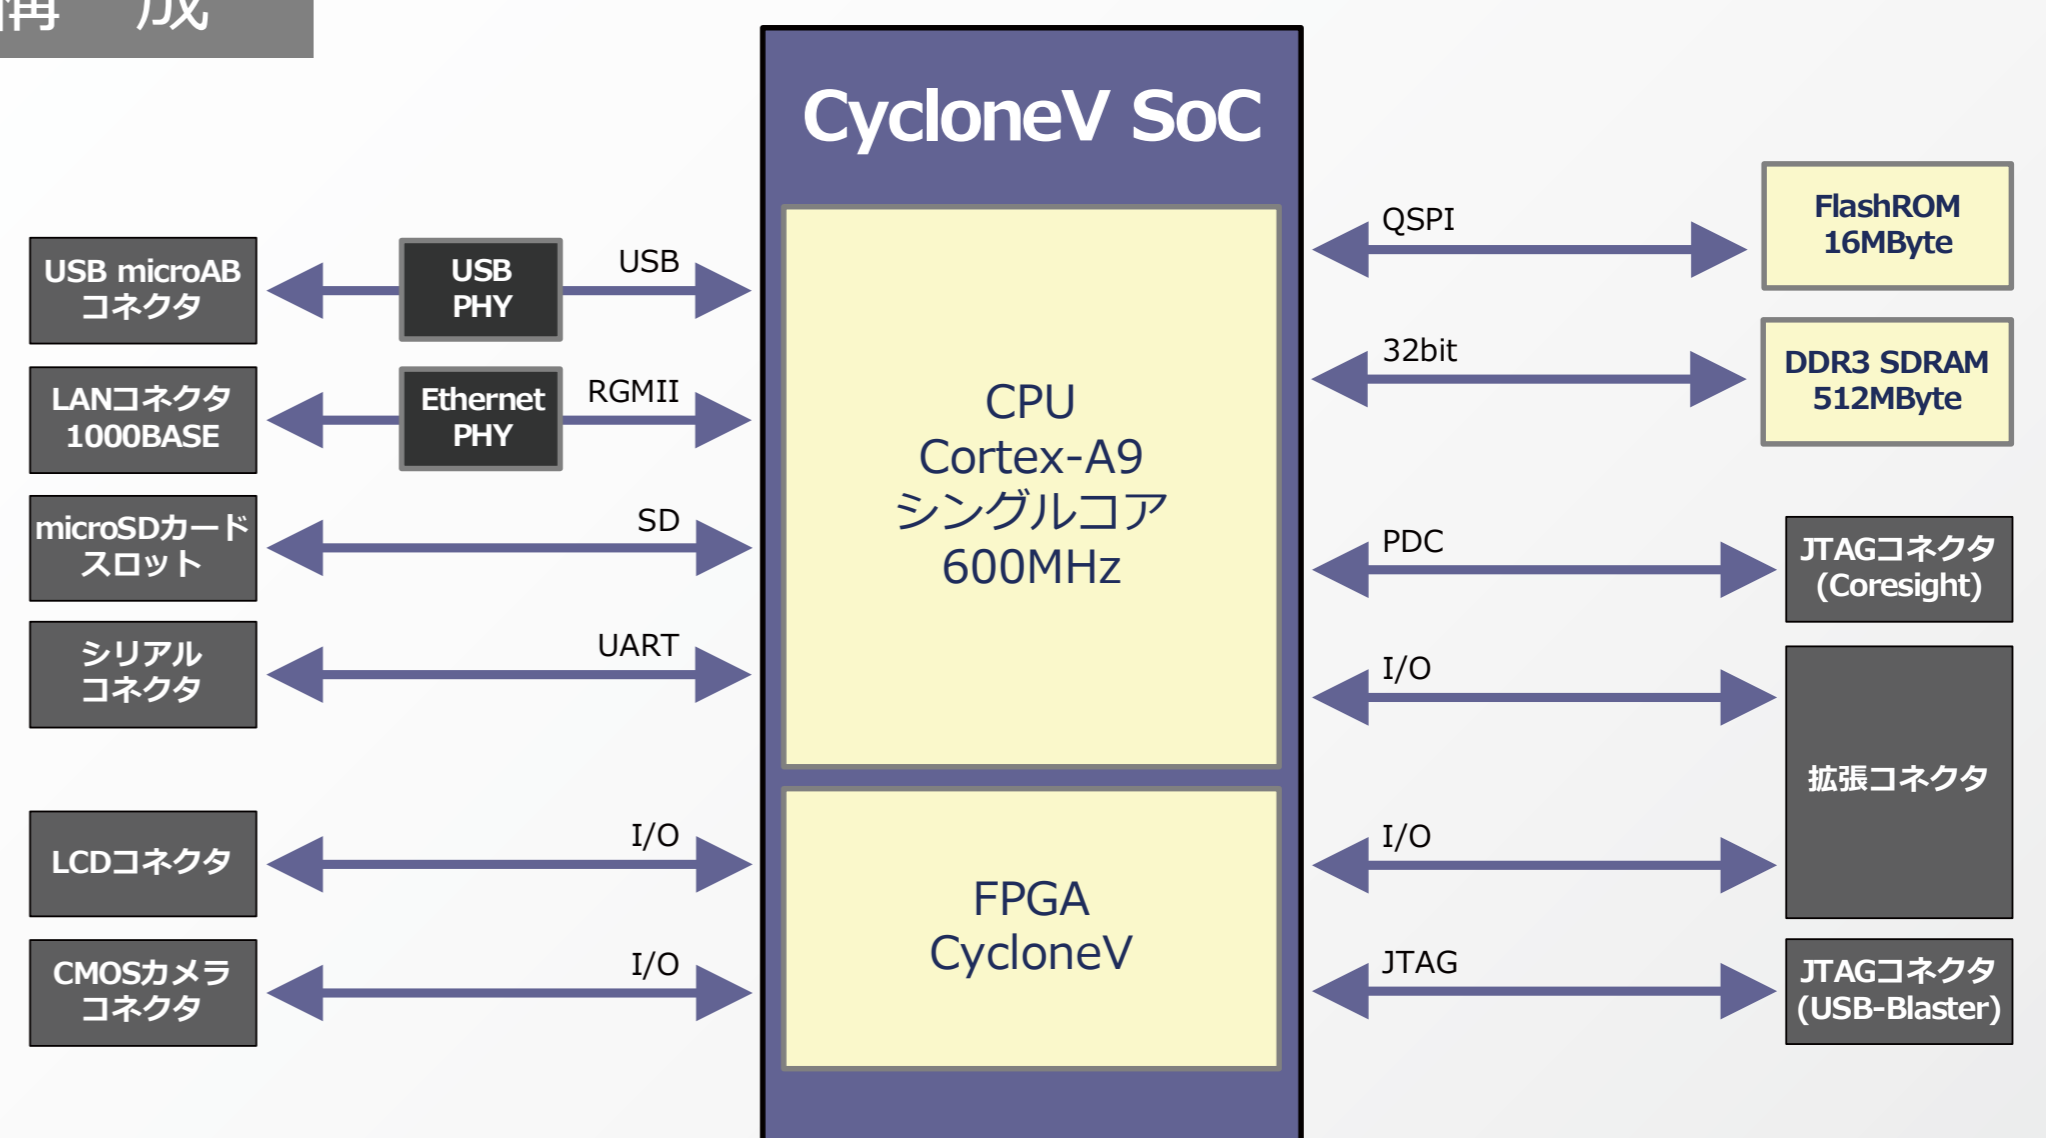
構 成

CycloneV SoC

CPU
Cortex-A9
シングルコア
600MHz

FPGA
CycloneV

USB microAB
コネクタ

USB
PHY

USB

LANコネクタ
1000BASE

Ethernet
PHY

RGMII

microSDカード
スロット

SD

シリアル
コネクタ

UART

LCDコネクタ

I/O

CMOSカメラ
コネクタ

I/O

QSPI

FlashROM
16MByte

32bit

DDR3 SDRAM
512MByte

PDC

JTAGコネクタ
(Coresight)

I/O

拡張コネクタ

I/O

JTAG

JTAGコネクタ
(USB-Blaster)